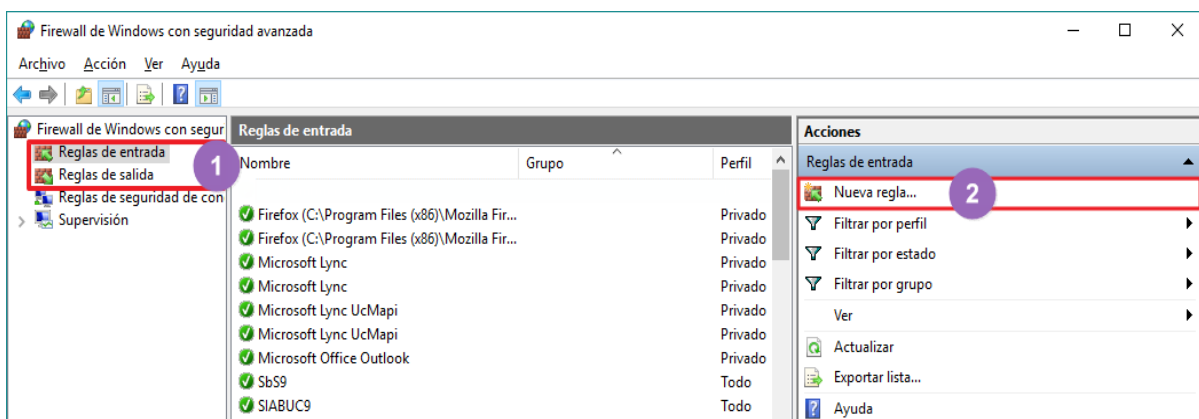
Firewall de Windows con seguridad avanzada

Archivo Acción Ver Ayuda

Firewall de Windows con segur
Reglas de entrada
Reglas de salida
Reglas de seguridad de con
Supervisión

1

Reglas de entrada

| Nombre | Grupo | Perfil |
|---|---|---|
| Firefox (C:\Program Files (x86)\Mozilla Fir... | | Privado |
| Firefox (C:\Program Files (x86)\Mozilla Fir... | | Privado |
| Microsoft Lync | | Privado |
| Microsoft Lync | | Privado |
| Microsoft Lync UcMapi | | Privado |
| Microsoft Lync UcMapi | | Privado |
| Microsoft Office Outlook | | Privado |
| SbS9 | | Todo |
| SIABUC9 | | Todo |

Acciones
Reglas de entrada
Nueva regla...
2
Filtrar por perfil
Filtrar por estado
Filtrar por grupo
Ver
Actualizar
Exportar lista...
Ayuda